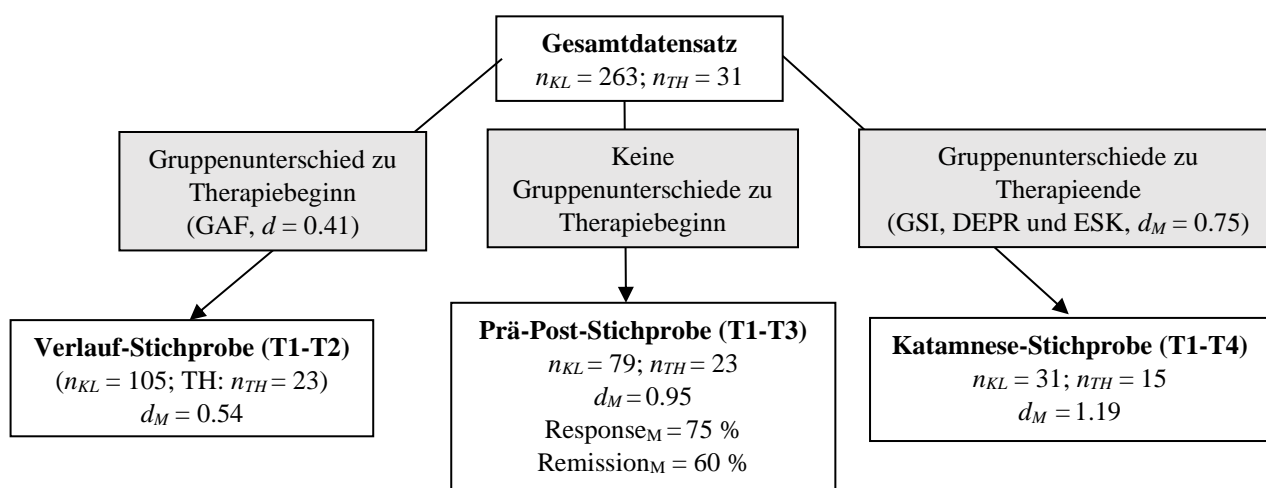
**Gesamtdatensatz**
$n_{KL} = 263$; $n_{TH} = 31$

Gruppenunterschied zu Therapiebeginn (GAF, $d = 0.41$)

Keine Gruppenunterschiede zu Therapiebeginn

Gruppenunterschiede zu Therapieende (GSI, DEPR und ESK, $d_M = 0.75$)

**Verlauf-Stichprobe (T1-T2)**
($n_{KL} = 105$; TH: $n_{TH} = 23$)
$d_M = 0.54$

**Prä-Post-Stichprobe (T1-T3)**
$n_{KL} = 79$; $n_{TH} = 23$
$d_M = 0.95$
$\text{Response}_M = 75$ %
$\text{Remission}_M = 60$ %

**Katamnese-Stichprobe (T1-T4)**
$n_{KL} = 31$; $n_{TH} = 15$
$d_M = 1.19$